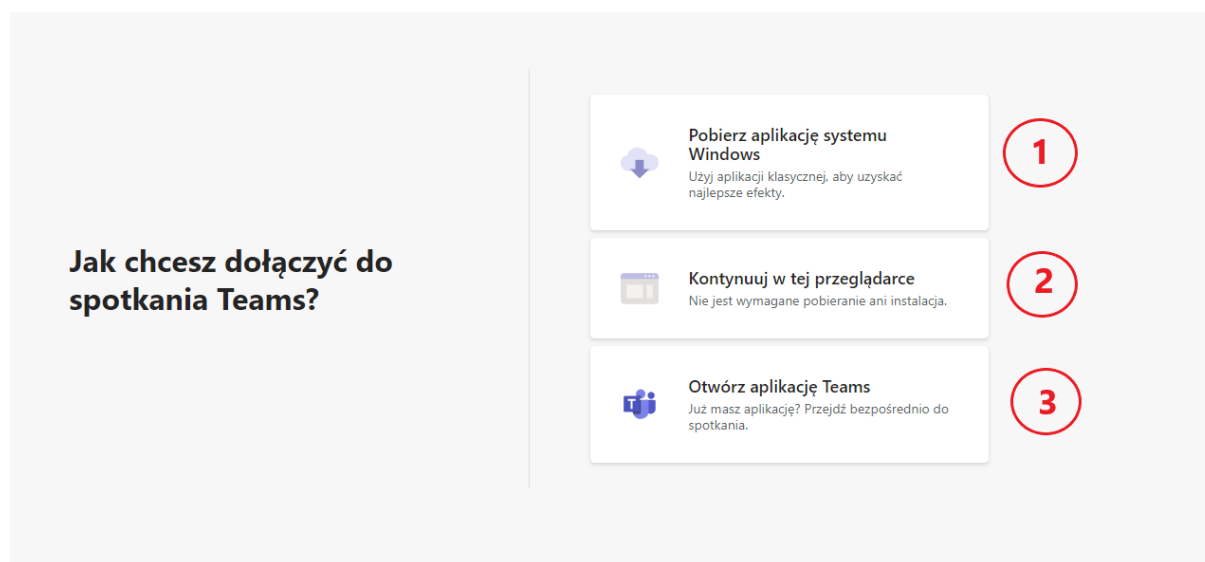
Jak chcesz dołączyć do spotkania Teams?

Pobierz aplikację systemu Windows
Użyj aplikacji klasycznej, aby uzyskać najlepsze efekty.

1

Kontynuuj w tej przeglądarce
Nie jest wymagane pobieranie ani instalacja.

2

Otwórz aplikację Teams
Już masz aplikację? Przejdź bezpośrednio do spotkania.

3